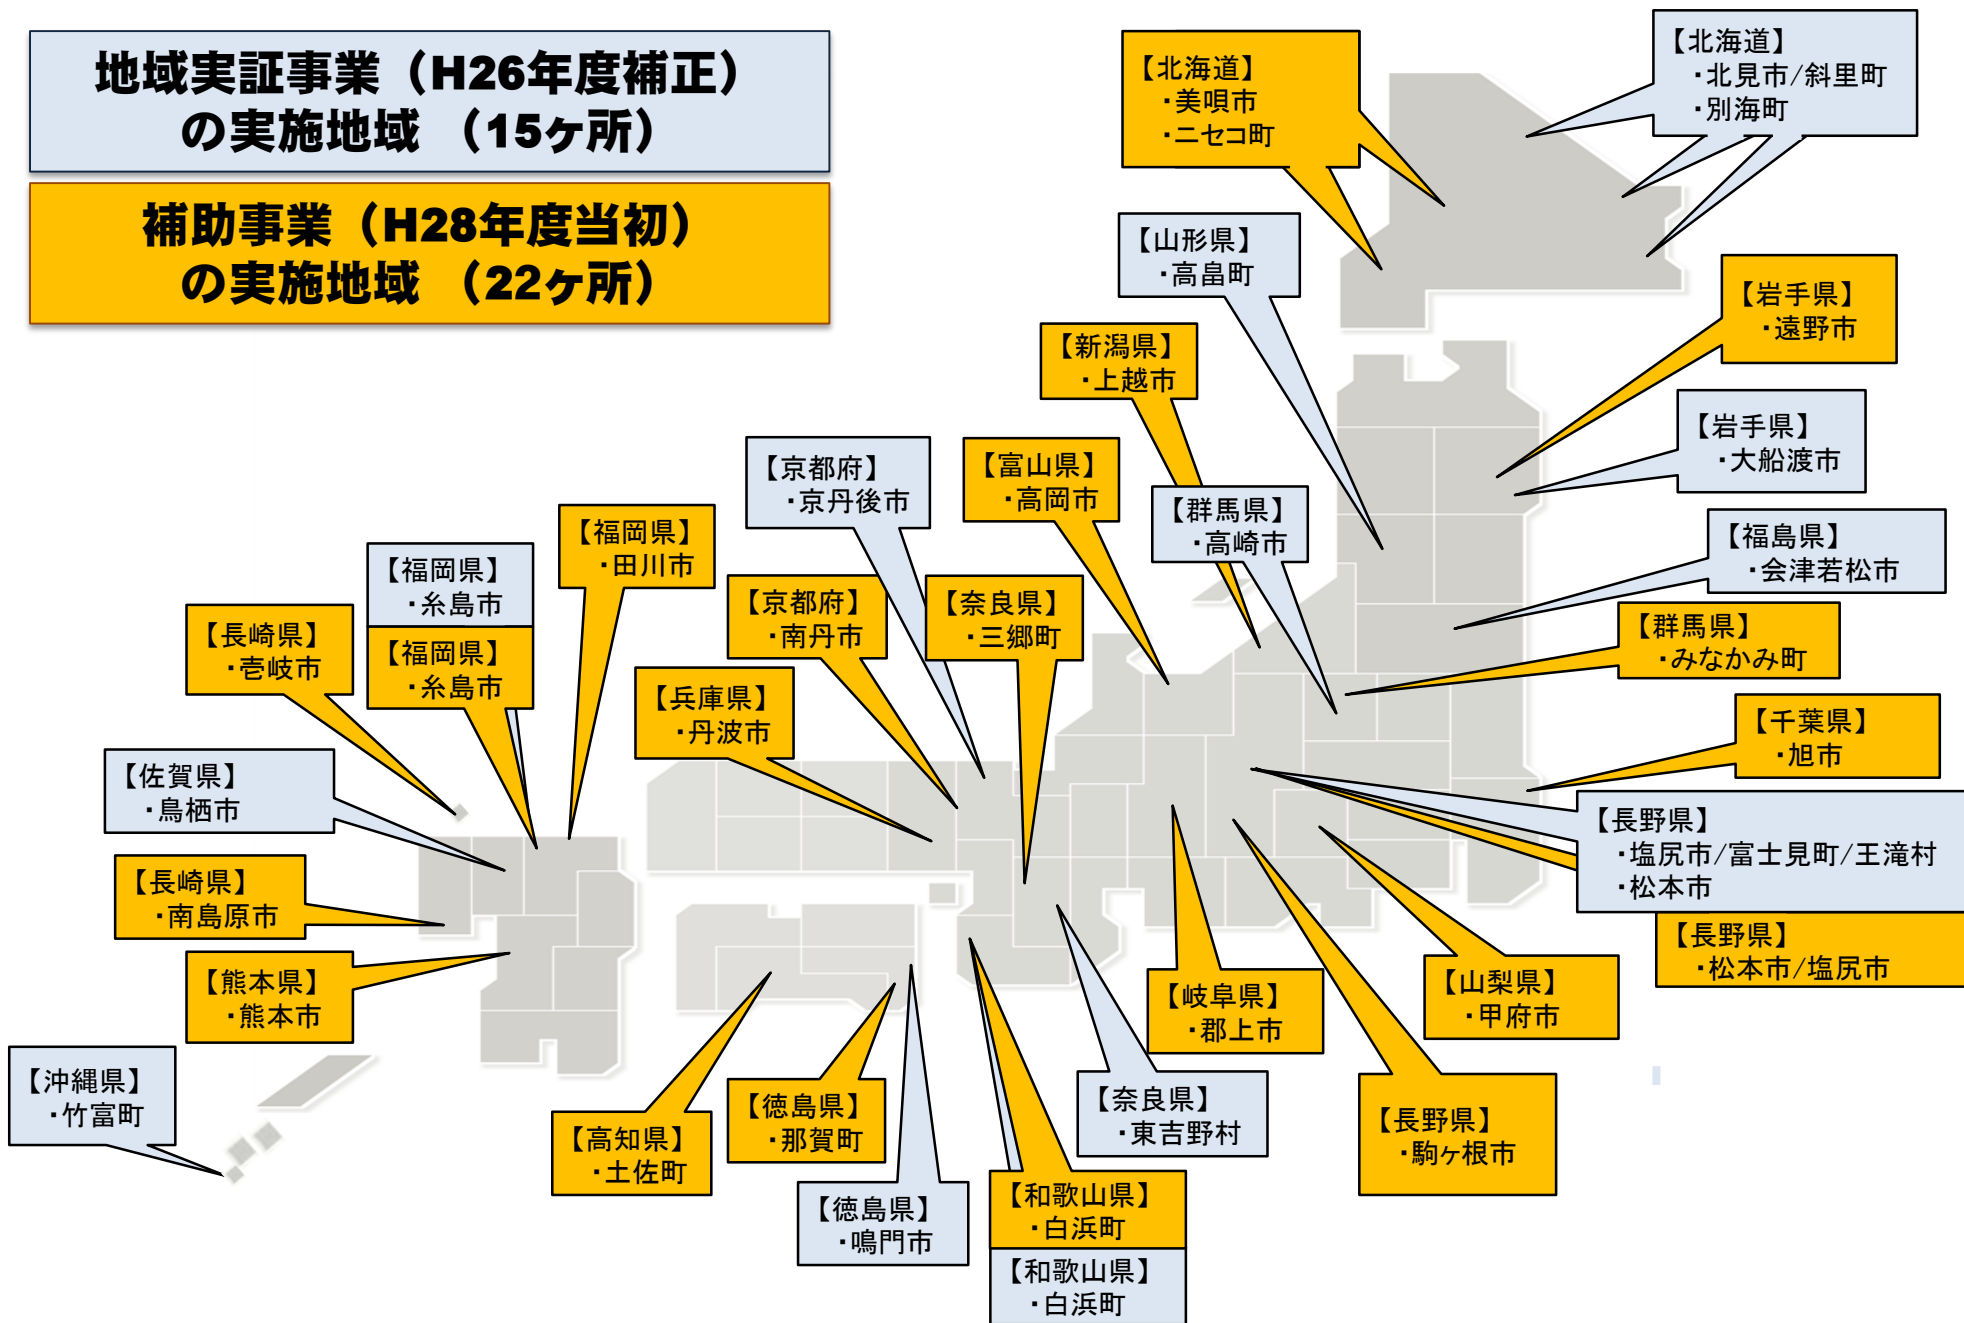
地域実証事業（H26年度補正）の実施地域 （15ヶ所）

補助事業（H28年度当初）の実施地域 （22ヶ所）

【北海道】
・美唄市
・ニセコ町

【北海道】
・北見市/斜里町
・別海町

【山形県】
・高畠町

【岩手県】
・遠野市

【新潟県】
・上越市

【岩手県】
・大船渡市

【京都府】
・京丹後市

【富山県】
・高岡市

【群馬県】
・高崎市

【福島県】
・会津若松市

【福岡県】
・田川市

【福岡県】
・糸島市

【福岡県】
・糸島市

【京都府】
・南丹市

【奈良県】
・三郷町

【群馬県】
・みなかみ町

【長崎県】
・壱岐市

【兵庫県】
・丹波市

【千葉県】
・旭市

【佐賀県】
・鳥栖市

【長野県】
・塩尻市/富士見町/王滝村
・松本市

【長崎県】
・南島原市

【長野県】
・松本市/塩尻市

【熊本県】
・熊本市

【岐阜県】
・郡上市

【山梨県】
・甲府市

【沖縄県】
・竹富町

【奈良県】
・東吉野村

【長野県】
・駒ヶ根市

【高知県】
・土佐町

【徳島県】
・那賀町

【徳島県】
・鳴門市

【和歌山県】
・白浜町

【和歌山県】
・白浜町